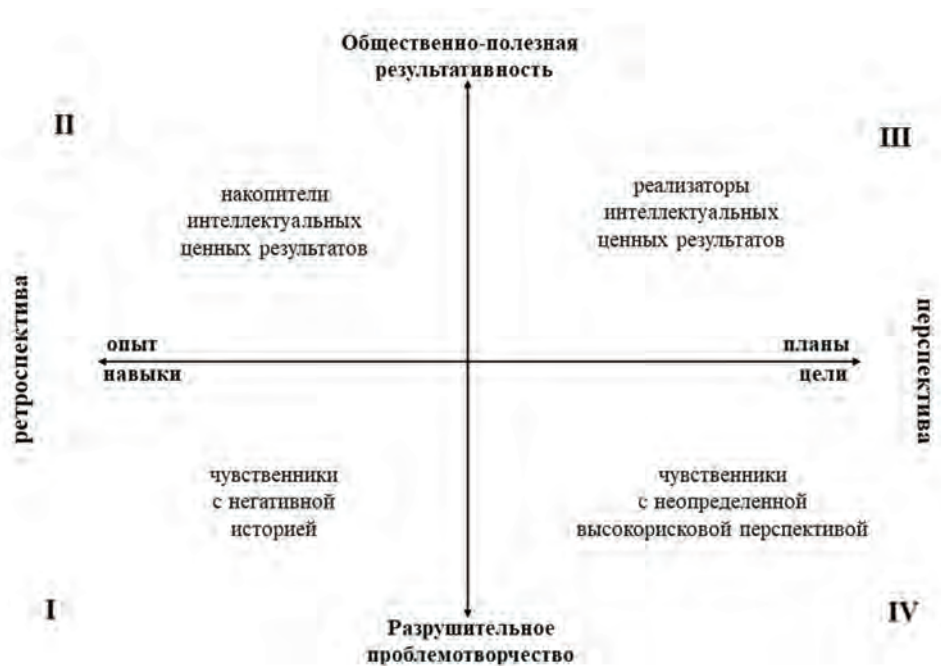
Общественно-полезная результативность

II

III

накопители интеллектуальных ценных результатов

реализаторы интеллектуальных ценных результатов

ретроспектива

перспектива

опыт навыки

планы цели

чувственники с негативной историей

чувственники с неопределенной высокорисковой перспективой

I

IV

Разрушительное проблемотворчество